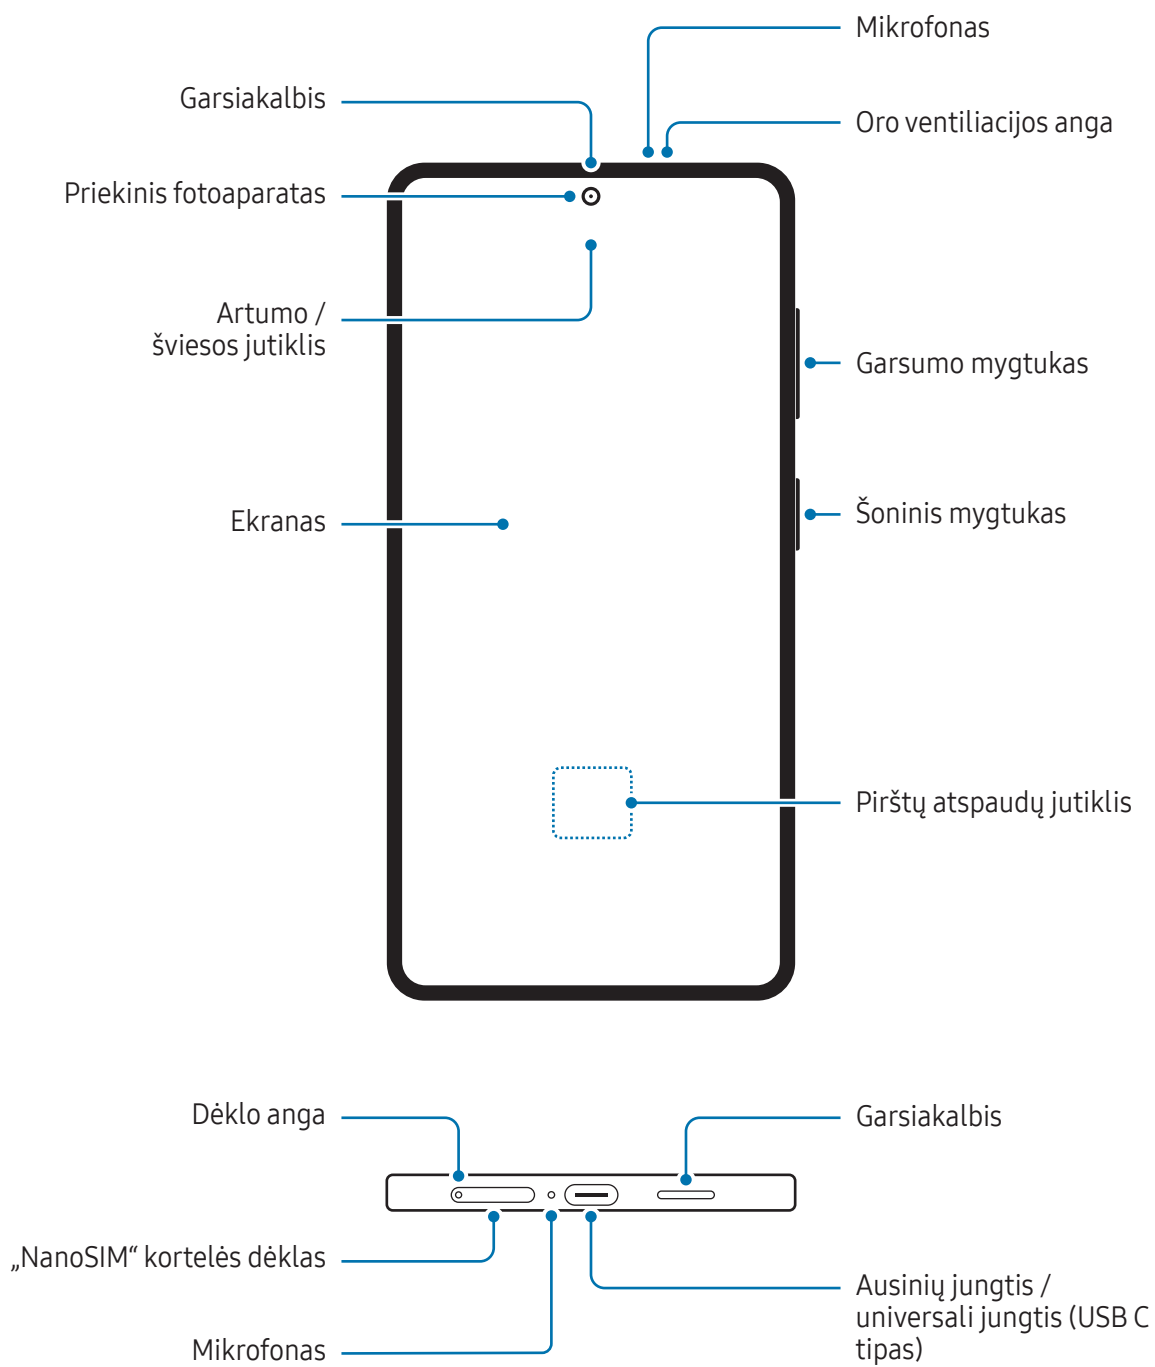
Mikrofonas

Garsiakalbis

Oro ventiliacijos anga

Priekinis fotoaparatas

Artumo / šviesos jutiklis

Garsumo mygtukas

Šoninis mygtukas

Ekranas

Pirštų atspaudų jutiklis

Dėklo anga

Garsiakalbis

„NanoSIM“ kortelės dėklas

Ausinių jungtis / universali jungtis (USB C tipas)

Mikrofonas